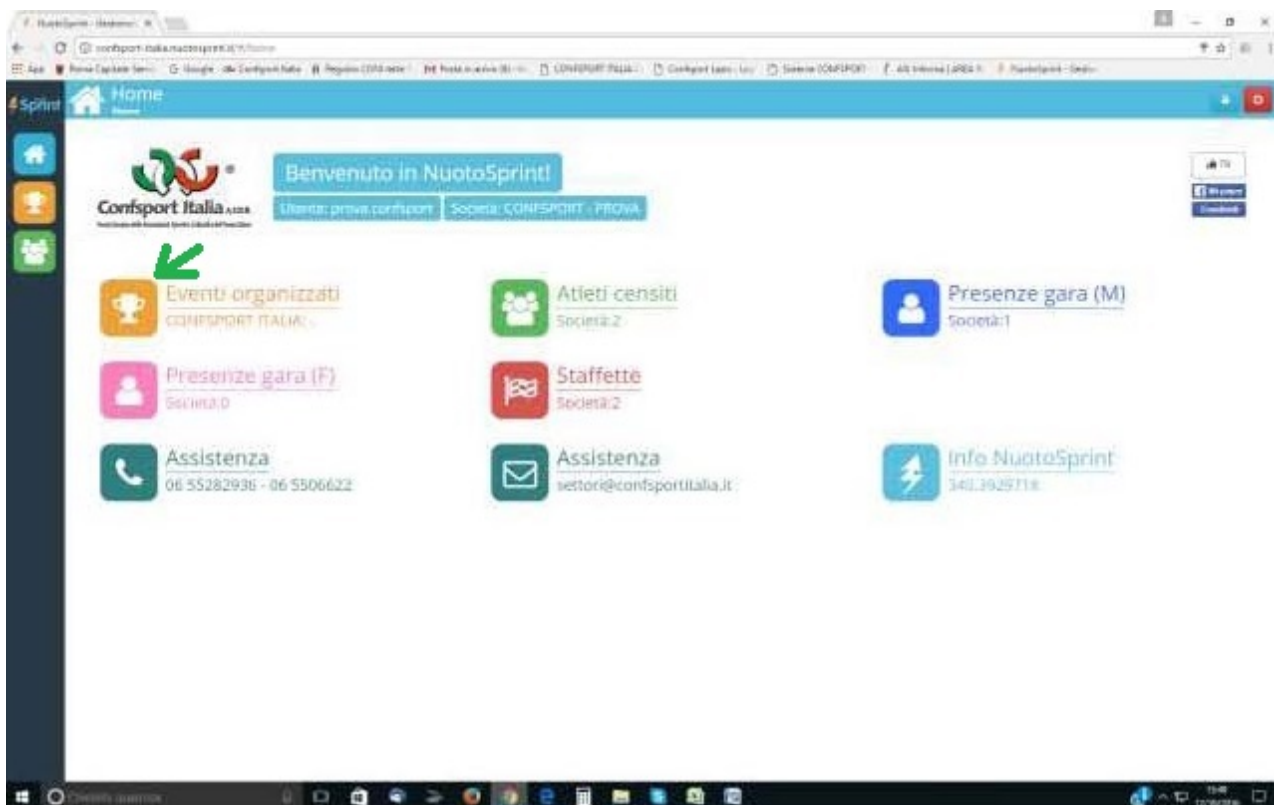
NuotoSprint - Gestione ×

confsport-italia.nuotosprint.it/#/home

Sprint Home
Home

Confsport Italia
Benvenuto in NuotoSprint!
Utente: prova.confsport Società: CONFSPORT - PROVA

Eventi organizzati
CONFSPORT ITALIA

Atleti censiti
Società:2

Presenze gara (M)
Società:1

Presenze gara (F)
Società:0

Staffette
Società:2

Assistenza
06 55282936 - 06 5506622

Assistenza
settori@confsportitalia.it

Info NuotoSprint
340.3929718